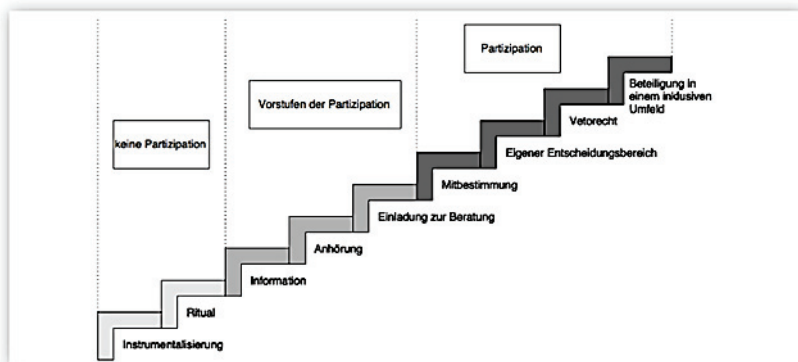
keine Partizipation

Vorstufen der Partizipation

Partizipation

Beteiligung in einem inklusiven Umfeld

Vetorecht

Eigener Entscheidungsbereich

Mitbestimmung

Einladung zur Beratung

Anhörung

Information

Ritual

Instrumentalisierung